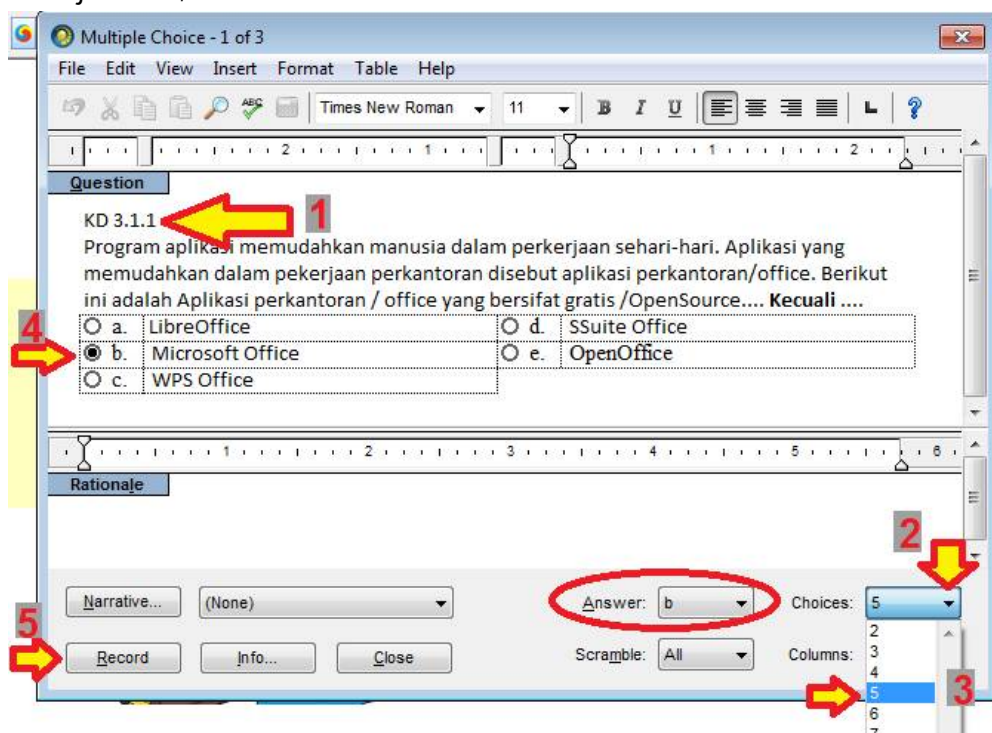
Multiple Choice - 1 of 3

File Edit View Insert Format Table Help

Times New Roman 11

Question

KD 3.1.1

1

Program aplikasi memudahkan manusia dalam perkerjaan sehari-hari. Aplikasi yang memudahkan dalam pekerjaan perkantoran disebut aplikasi perkantoran/office. Berikut ini adalah Aplikasi perkantoran / office yang bersifat gratis /OpenSource.... **Kecuali ....**

4

| | | | |
|---|---|---|---|
| a. | LibreOffice | d. | SSuite Office |
| b. | Microsoft Office | e. | OpenOffice |
| c. | WPS Office | | |

Rationale

2

Narrative... (None) Answer: b Choices: 5

5

Record Info... Close Scramble: All Columns:

2
3
4
5
6

3